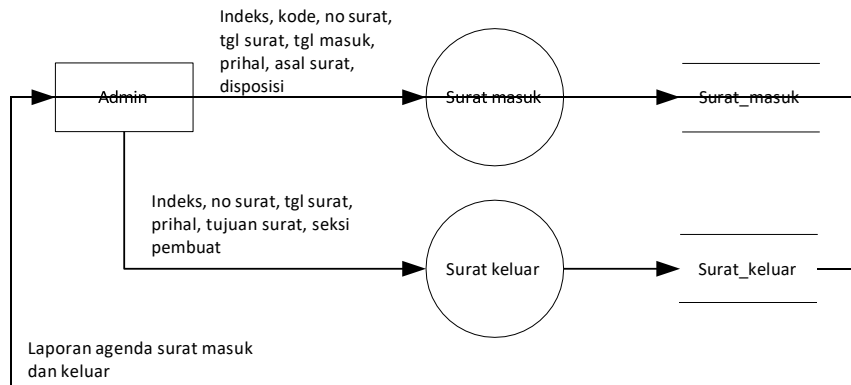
Indeks, kode, no surat, tgl surat, tgl masuk, prihal, asal surat, disposisi

Admin

Surat masuk

Surat_masuk

Indeks, no surat, tgl surat, prihal, tujuan surat, seksi pembuat

Surat keluar

Surat_keluar

Laporan agenda surat masuk dan keluar